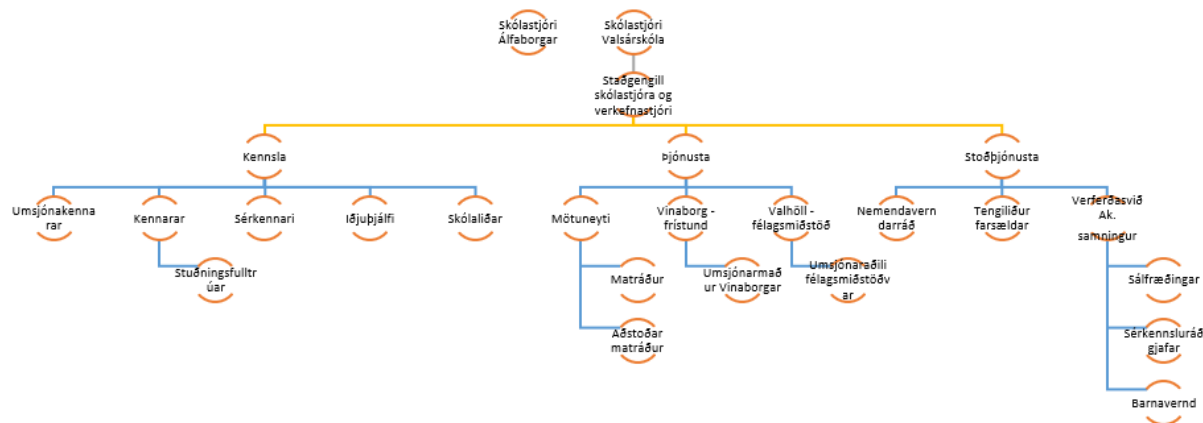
Skólastjóri Álfaborgar

Skólastjóri Valsárskóla

Staðgengill skólastjóra og verkefnastjóri

Kennsla

Þjónusta

Stoðþjónusta

Umsjónakennarar

Kennarar

Sérkennari

Iðjuþjálfi

Skólaliðar

Stuðningsfulltrúar

Mötuneyti

Matráður

Aðstoðar matráður

Vinaborg - frístund

Umsjónarmaður Vinaborgar

Valhöll - félagsmiðstöð

Umsjónaraðili félagsmiðstöðvar

Nemendaverndarráð

Tengiliður farsældar

Verferðasvið Ak. samningur

Sálfræðingar

Sérkennsluráðgjafar

Barnavernd